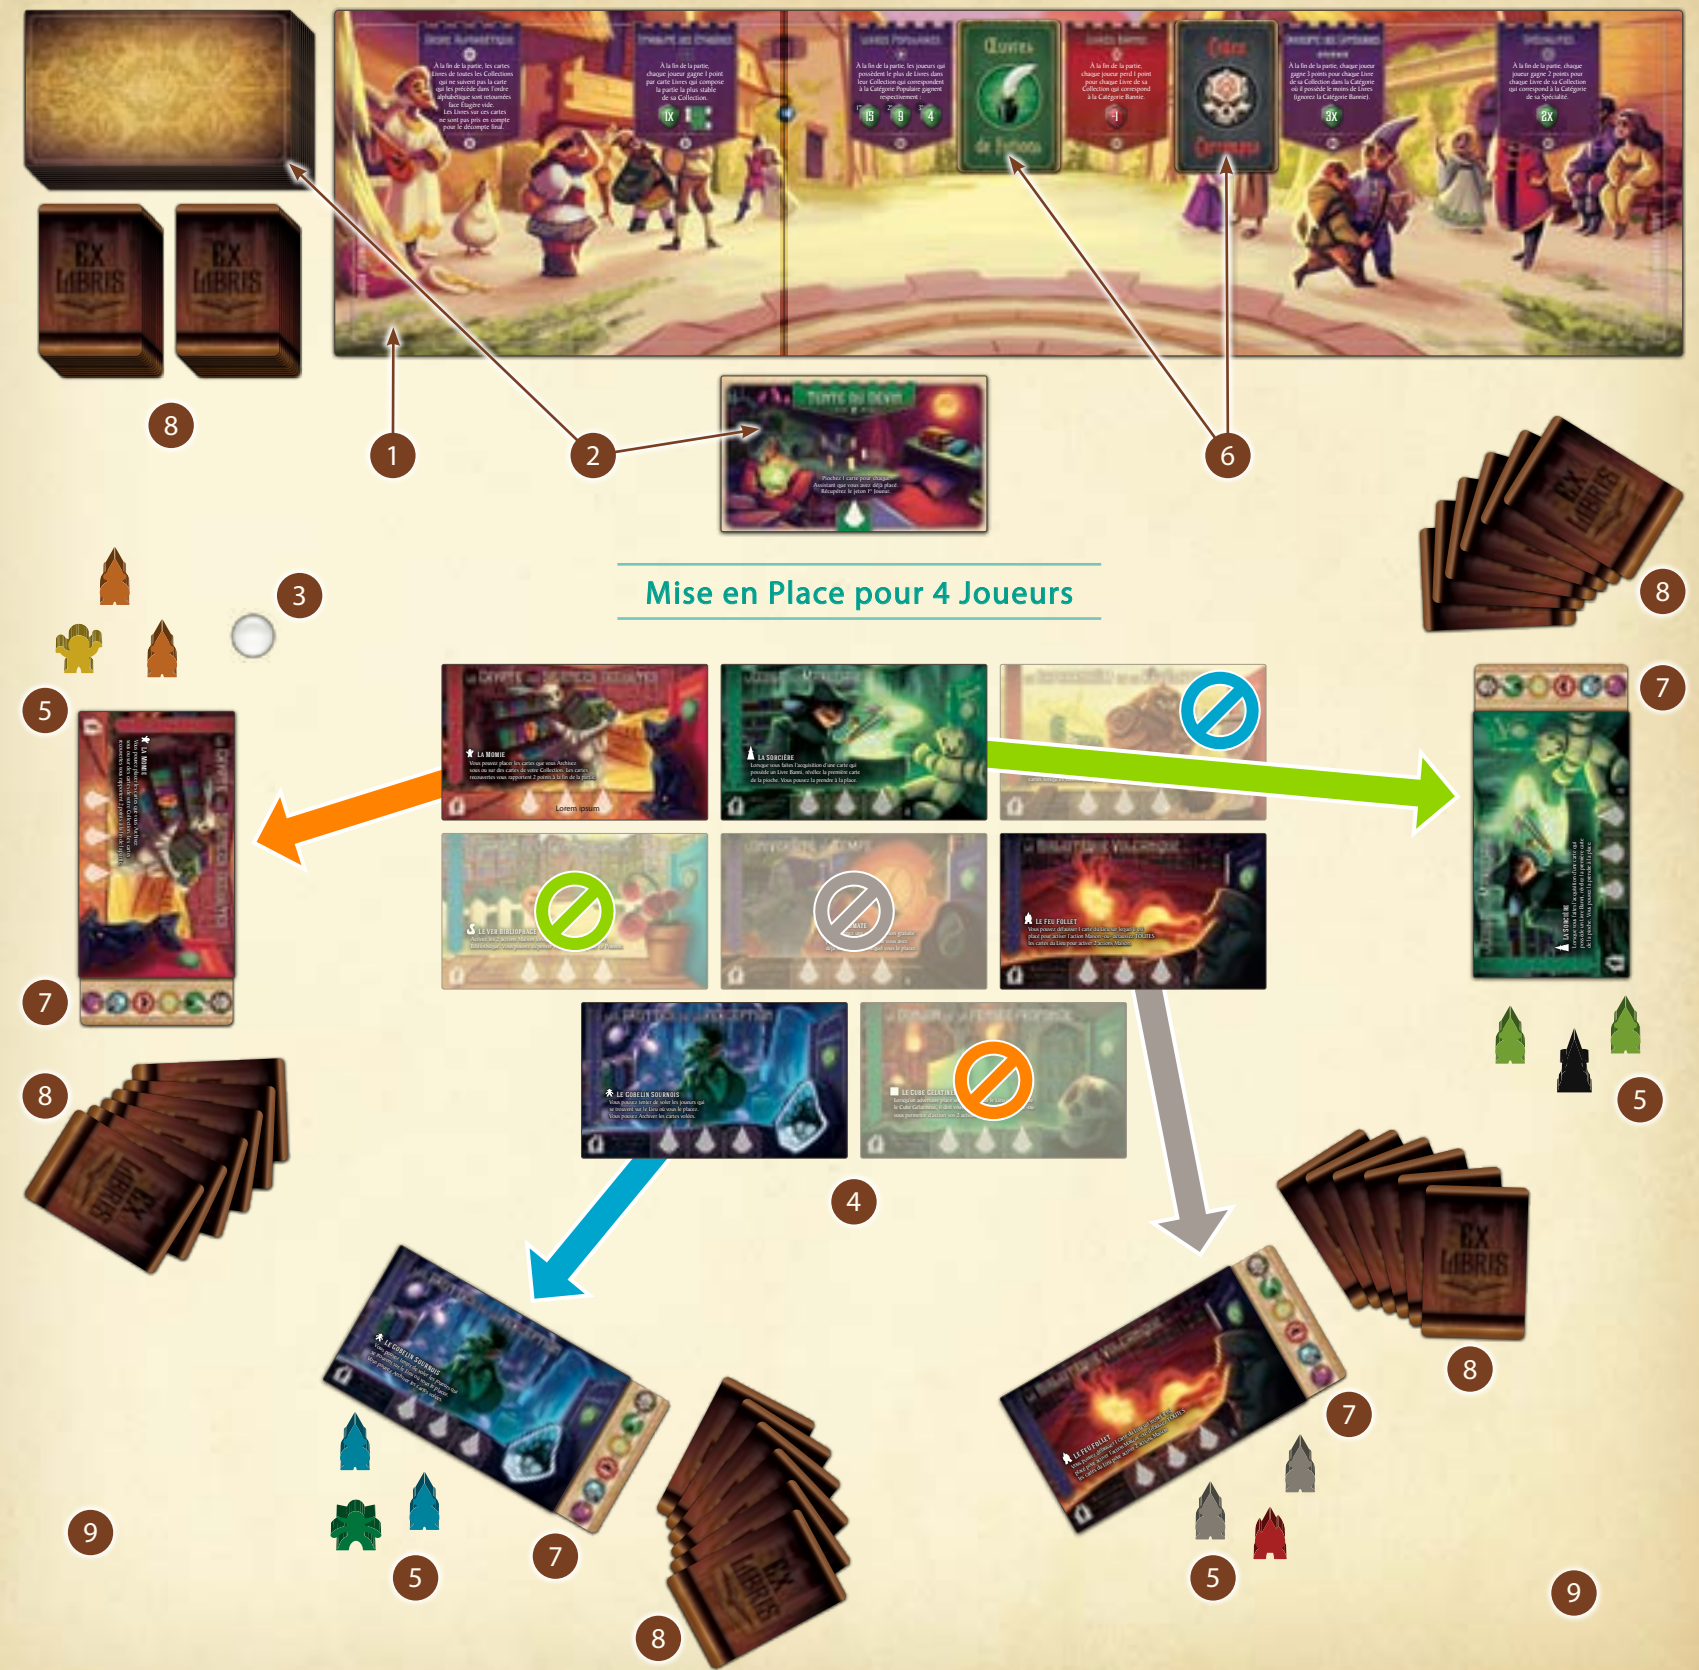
EX LIBRIS

EX LIBRIS

8

1

2

6

Œuvres de Fiction

Codex Corrompu

Tente du Devin

3

Mise en Place pour 4 Joueurs

5

LA MOMIE

LA SORCIÈRE

Lorem ipsum

7

7

LE FEU FOLLET

8

8

LE GOBELIN SOURNOIS

LE CUBE GÉLATINEUX

4

5

8

7

EX LIBRIS

8

7

9

5

7

5

9

8